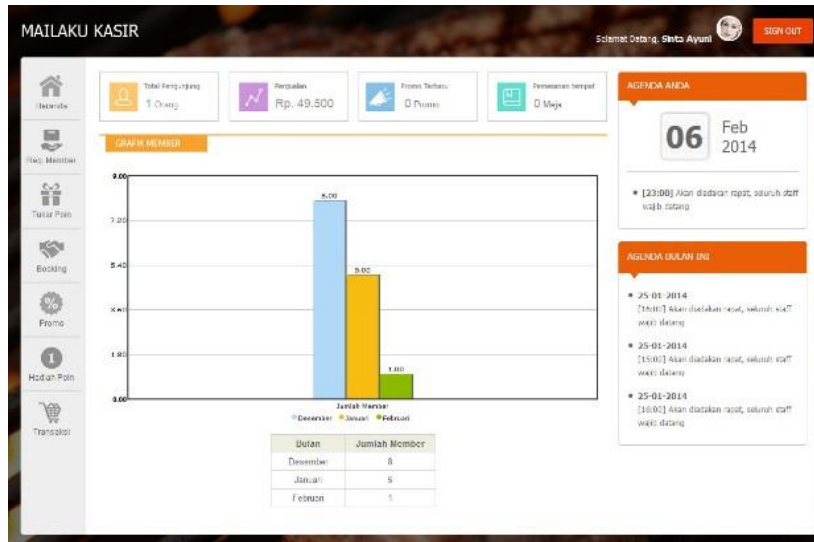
MAILAKU KASIR

Selamat Datang, Sinta Ayuni

SIGN OUT

Beranda

Reg. Member

Tukar Poin

Booking

Promo

Hadiah Poin

Transaksi

Total Pengunjung
1 Orang

Penjualan
Rp. 49.500

Promo Terbaru
0 Promo

Pemesanan tempat
0 Meja

GRAFIK MEMBER

9.00
7.20
5.40
3.60
1.80
0.00

8.00
5.00
1.00

Jumlah Member
December Januari Februari

| Bulan | Jumlah Member |
|---|---|
| Desember | 8 |
| Januari | 5 |
| Februari | 1 |

AGENDA ANDA

06 Feb 2014

• [23:00] Akan diadakan rapat, seluruh staff wajib datang

AGENDA BULAN INI

• 25-01-2014
[15:00] Akan diadakan rapat, seluruh staff wajib datang

• 25-01-2014
[15:00] Akan diadakan rapat, seluruh staff wajib datang

• 25-01-2014
[16:00] Akan diadakan rapat, seluruh staff wajib datang